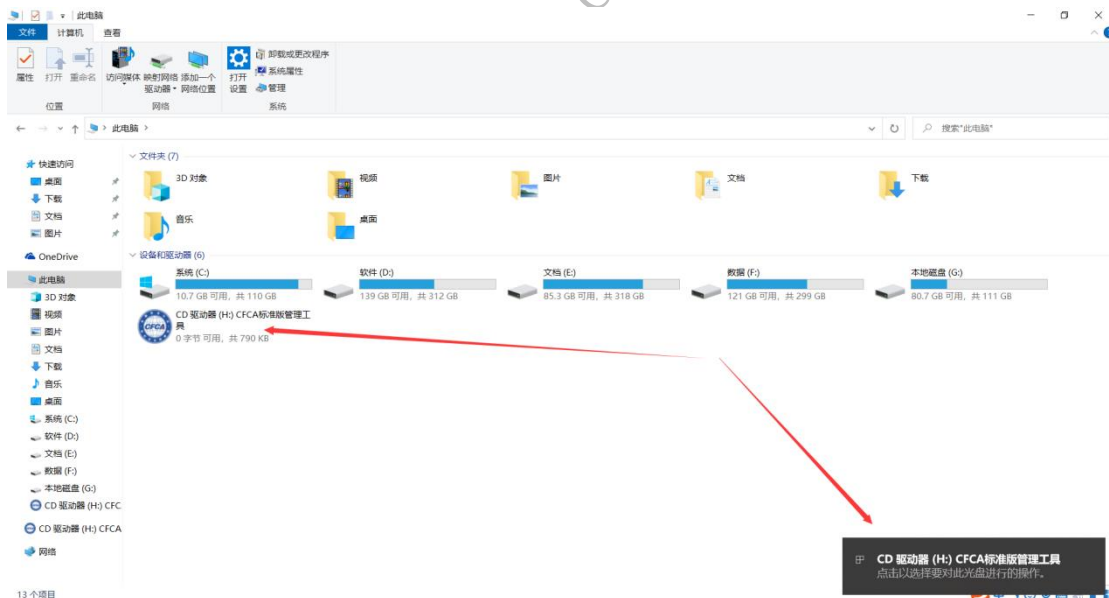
此电脑

文件 计算机 查看

属性 打开 重命名 访问媒体 映射网络驱动器 添加一个网络位置 打开设置 卸载或更改程序 系统属性 管理

位置 网络 系统

此电脑

搜索"此电脑"

快速访问
桌面
下载
文档
图片
OneDrive
此电脑
3D 对象
视频
图片
文档
下载
音乐
桌面
系统 (C:)
软件 (D:)
文档 (E:)
数据 (F:)
本地磁盘 (G:)
CD 驱动器 (H:) CFC
CD 驱动器 (H:) CFCA
网络

文件夹 (7)

3D 对象
视频
图片
文档
下载
音乐
桌面

设备和驱动器 (6)

系统 (C:)
10.7 GB 可用，共 110 GB
软件 (D:)
139 GB 可用，共 312 GB
文档 (E:)
85.3 GB 可用，共 318 GB
数据 (F:)
121 GB 可用，共 299 GB
本地磁盘 (G:)
80.7 GB 可用，共 111 GB
CD 驱动器 (H:) CFCA标准版管理工具
0 字节 可用，共 790 KB

13 个项目

CD 驱动器 (H:) CFCA标准版管理工具
点击以选择要对此光盘进行的操作。